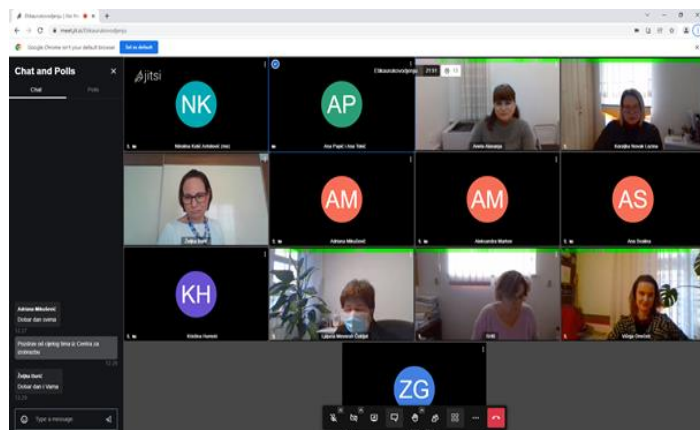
Eškaoskovodjenje | Jitsi Meet

meet.jit.si/Eškaoskovodjenje

Google Chrome isn't your default browser

Set as default

Chat and Polls

Chat

Polls

jitsi

NK

AP

Eškaoskovodjenje

21:51

Nevinka Kulić Antolović (me)

Ana Pajić i Ana Tešić

Anela Hasanja

Katarina Novak Lucina

Željka Burić

AM

AM

AS

Adriana Mikulović

Aleksandra Marković

Ana Srdinko

KH

Kristina Horvat

Ljiljana Mesarić Čizljar

Sidik

Viliga Omišek

Adriana Mikulović

Dobar dan svima

Pozdrav od cijelog tima iz Centra za društvene

Željka Burić

Dobar dan i Vama

ZG

Type a message